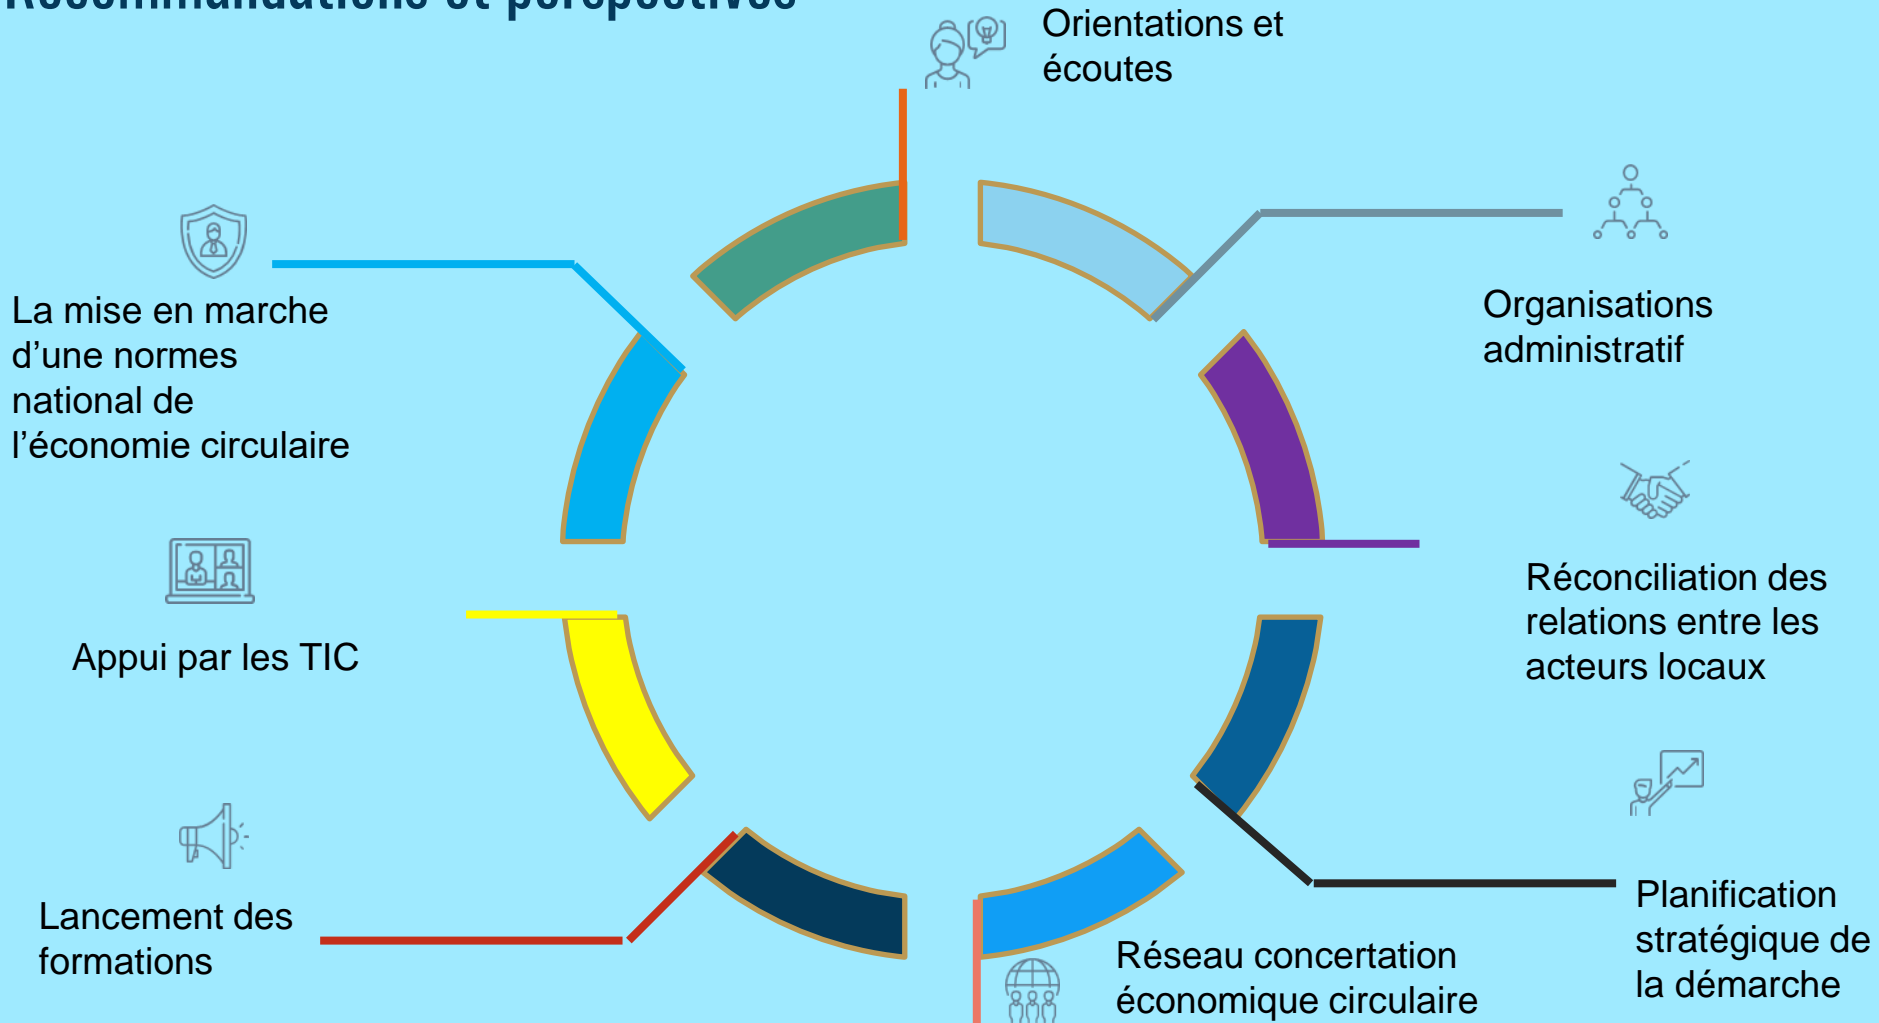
Recommandations et perspectives

Orientations et écoutes

Organisations administratif

Réconciliation des relations entre les acteurs locaux

Planification stratégique de la démarche

Réseau concertation économique circulaire

Lancement des formations

Appui par les TIC

La mise en marche d'une normes national de l'économie circulaire